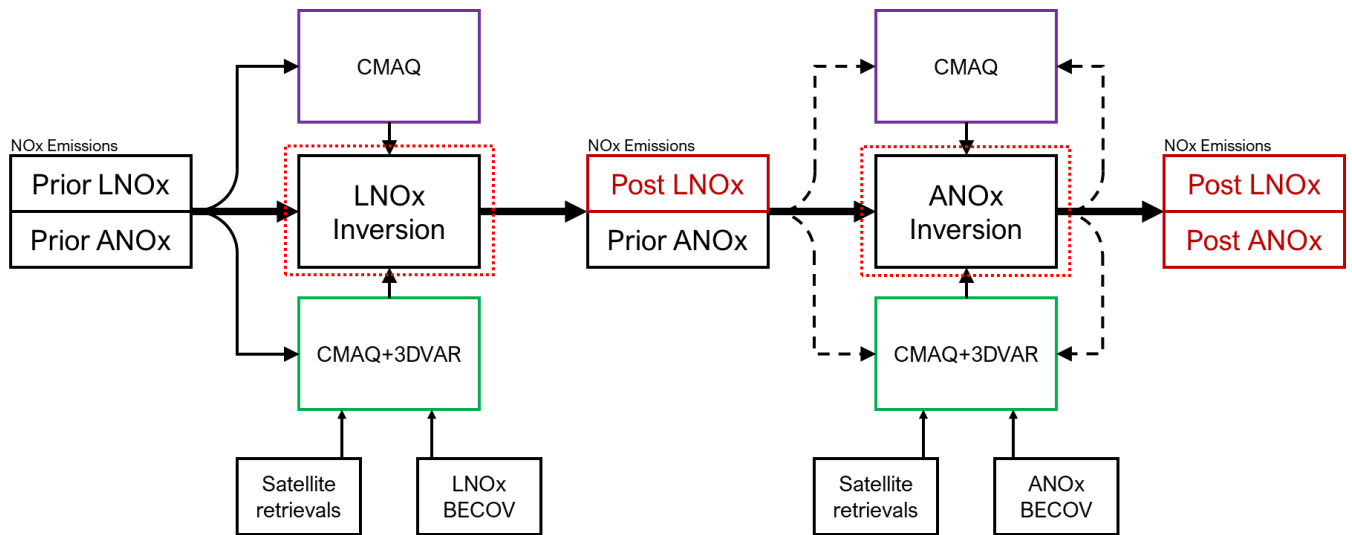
NOx Emissions
Prior LNOx
Prior ANOx

CMAQ

LNOx Inversion

CMAQ+3DVAR

Satellite retrievals

LNOx BECOV

NOx Emissions
Post LNOx
Prior ANOx

CMAQ

ANOx Inversion

CMAQ+3DVAR

Satellite retrievals

ANOx BECOV

NOx Emissions
Post LNOx
Post ANOx